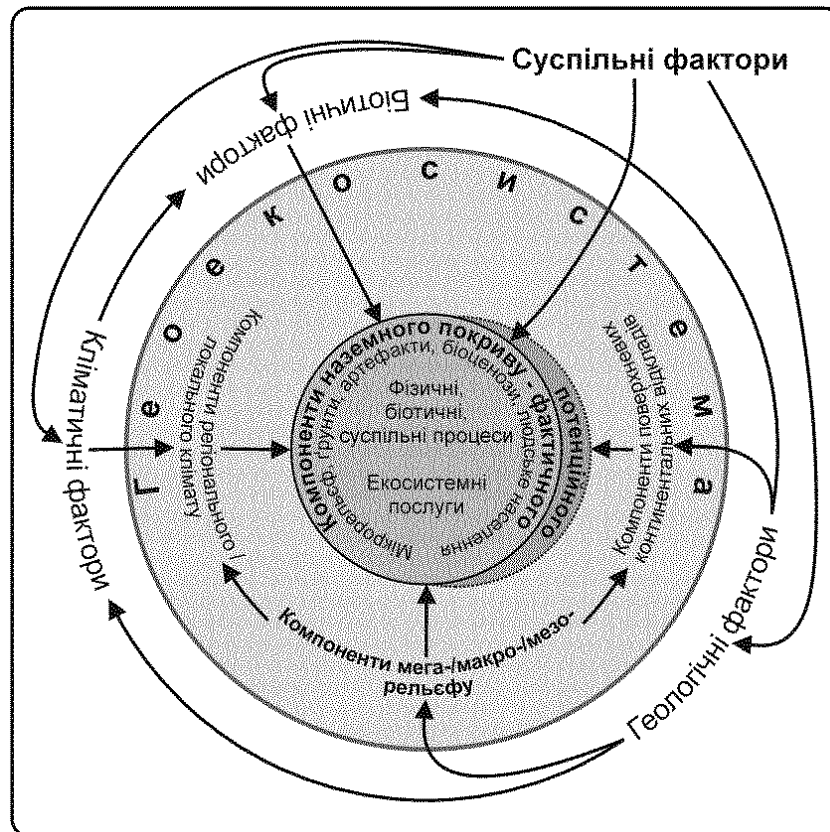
Суспільні фактори

Біотичні фактори

Кліматичні фактори

Геологічні фактори

Г е о е к о с и с т е м а

Компоненти регіонального / локального клімату

Компоненти поверхневих континентальних відкладів

Компоненти мега-/макро-/мезо-рельєфу

Компоненти наземного покриву - фактичного потенційного

Мікрорельєф, ґрунти, артефакти, біоценози, людське населення

Фізичні, біотичні, суспільні процеси

Екосистемні послуги